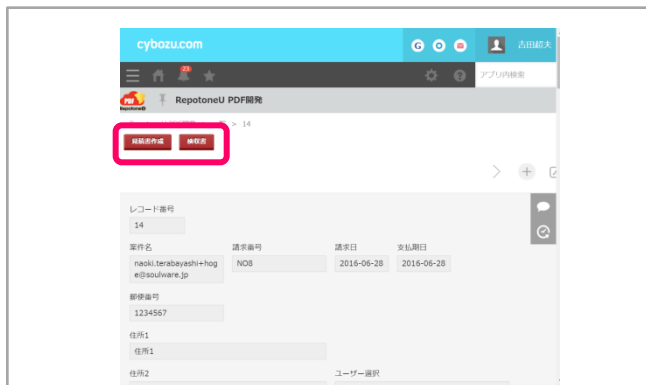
cybozu.com

G O

吉田紘夫

23

アプリ内検索

RepotoneU PDF開発

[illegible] > 14

見積書作成 検収書

レコード番号

14

案件名

naoki.terabayashi+hoge@soulware.jp

請求番号

NO8

請求日

2016-06-28

支払期日

2016-06-28

郵便番号

1234567

住所1

住所1

住所2

ユーザー選択